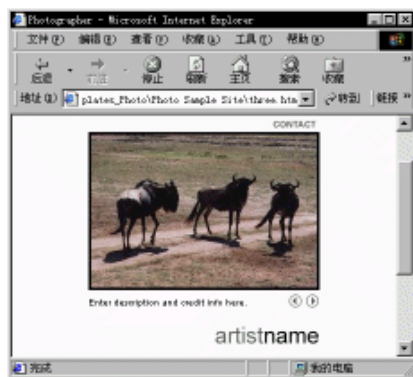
Photographer - Microsoft Internet Explorer

文件(F) 编辑(E) 查看(V) 收藏(A) 工具(T) 帮助(H)

后退 前进 停止 刷新 主页 搜索 收藏

地址(D) plates_Photo\Photo Sample Site\three.htm 转到 链接 »

CONTACT

Enter description and credit info here.

artistname

完成 我的电脑